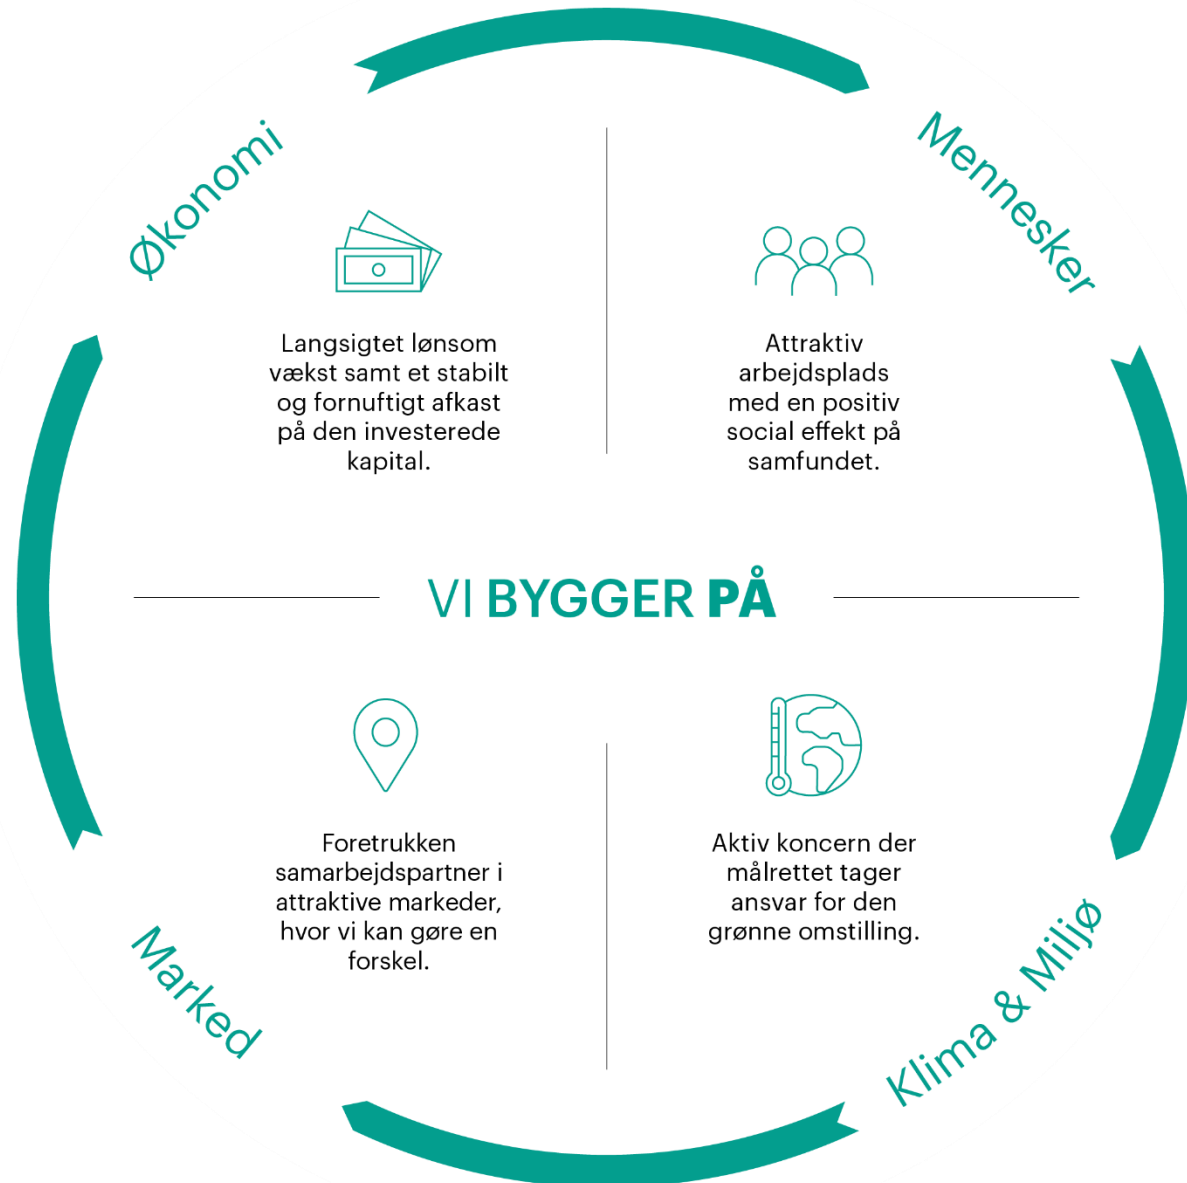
Økonomi

Mennesker

Langsigtet lønsom vækst samt et stabilt og fornuftigt afkast på den investerede kapital.

Attraktiv arbejdsplads med en positiv social effekt på samfundet.

VI BYGGER PÅ

Foretrukken samarbejdspartner i attraktive markeder, hvor vi kan gøre en forskel.

Aktiv koncern der målrettet tager ansvar for den grønne omstilling.

Marked

Klima & Miljø